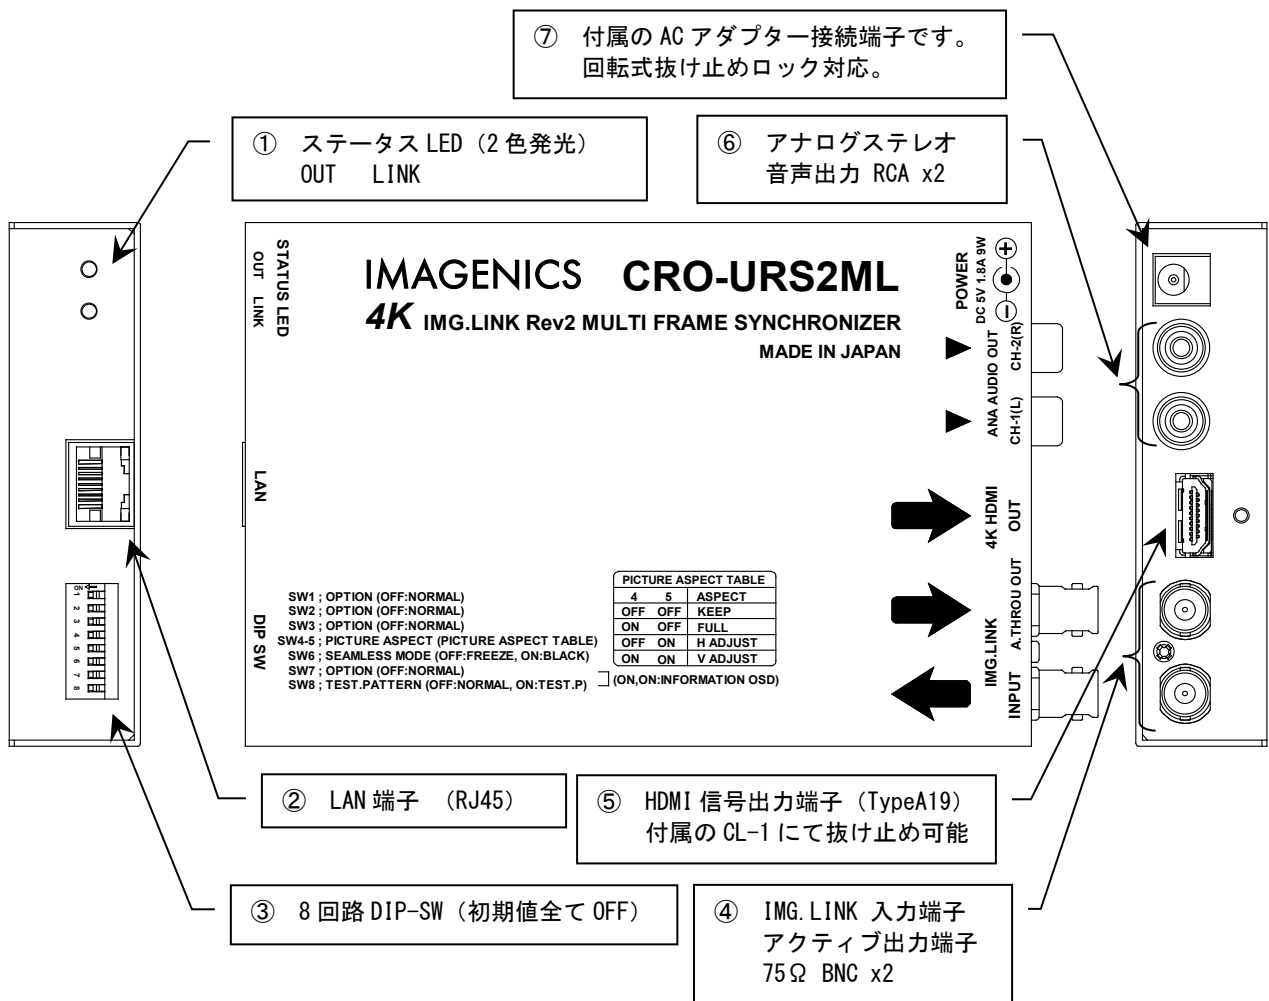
⑦ 付属の AC アダプター接続端子です。
回転式抜け止めロック対応。

① ステータス LED（2 色発光）
OUT LINK

⑥ アナログステレオ
音声出力 RCA x2

STATUS LED
OUT LINK

IMAGENICS CRO-URS2ML
4K IMG.LINK Rev2 MULTI FRAME SYNCHRONIZER
MADE IN JAPAN

POWER
DC 5V 1.8A 9W

ANA AUDIO OUT
CH-2(R)
CH-1(L)

LAN

4K HDMI
OUT

IMG.LINK
A.THROU OUT
INPUT

DIP SW
ON
1 2 3 4 5 6 7 8

SW1 ; OPTION (OFF:NORMAL)
SW2 ; OPTION (OFF:NORMAL)
SW3 ; OPTION (OFF:NORMAL)
SW4-5 ; PICTURE ASPECT (PICTURE ASPECT TABLE)
SW6 ; SEAMLESS MODE (OFF:FREEZE, ON:BLACK)
SW7 ; OPTION (OFF:NORMAL)
SW8 ; TEST.PATTERN (OFF:NORMAL, ON:TEST.P)
(ON,ON:INFORMATION OSD)

PICTURE ASPECT TABLE

| 4 | 5 | ASPECT |
|---|---|---|
| OFF | OFF | KEEP |
| ON | OFF | FULL |
| OFF | ON | H ADJUST |
| ON | ON | V ADJUST |

② LAN 端子 （RJ45）

⑤ HDMI 信号出力端子（TypeA19）
付属の CL-1 にて抜け止め可能

③ 8 回路 DIP-SW（初期値全て OFF）

④ IMG.LINK 入力端子
アクティブ出力端子
75Ω BNC x2